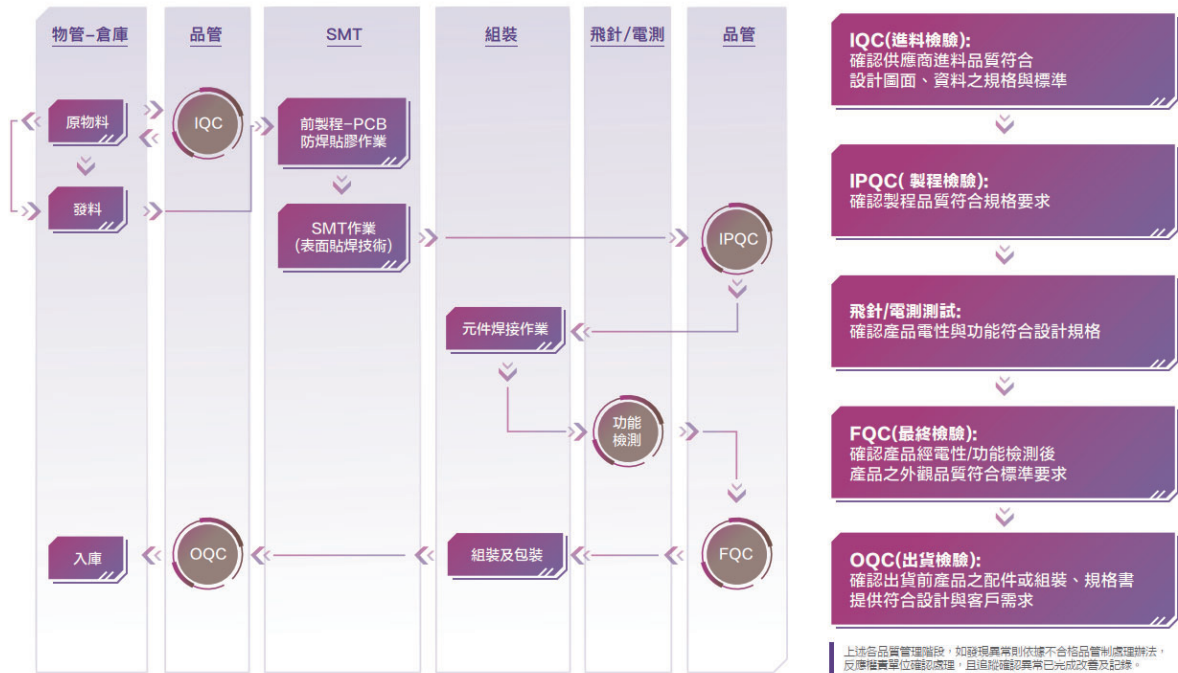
物管–倉庫

品管

SMT

組裝

飛針/電測

品管

原物料

IQC

前製程–PCB 防焊貼膠作業

發料

SMT作業 (表面貼焊技術)

IPQC

元件焊接作業

功能檢測

FQC

入庫

OQC

組裝及包裝

IQC(進料檢驗):
確認供應商進料品質符合設計圖面、資料之規格與標準

IPQC( 製程檢驗):
確認製程品質符合規格要求

飛針/電測測試:
確認產品電性與功能符合設計規格

FQC(最終檢驗):
確認產品經電性/功能檢測後產品之外觀品質符合標準要求

OQC(出貨檢驗):
確認出貨前產品之配件或組裝、規格書提供符合設計與客戶需求

上述各品質管理階段，如發現異常則依據不合格品管制處理辦法，反應權責單位確認處理，且追蹤確認異常已完成改善及記錄。